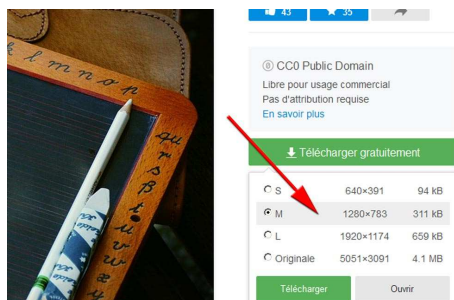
43 35

CC0 Public Domain
Libre pour usage commercial
Pas d'attribution requise
En savoir plus

Télécharger gratuitement

| | | |
|---|---|---|
| S | 640×391 | 94 kB |
| M | 1280×783 | 311 kB |
| L | 1920×1174 | 659 kB |
| Originale | 5051×3091 | 4.1 MB |

Télécharger Ouvrir

k l m n o p
q r s t u v